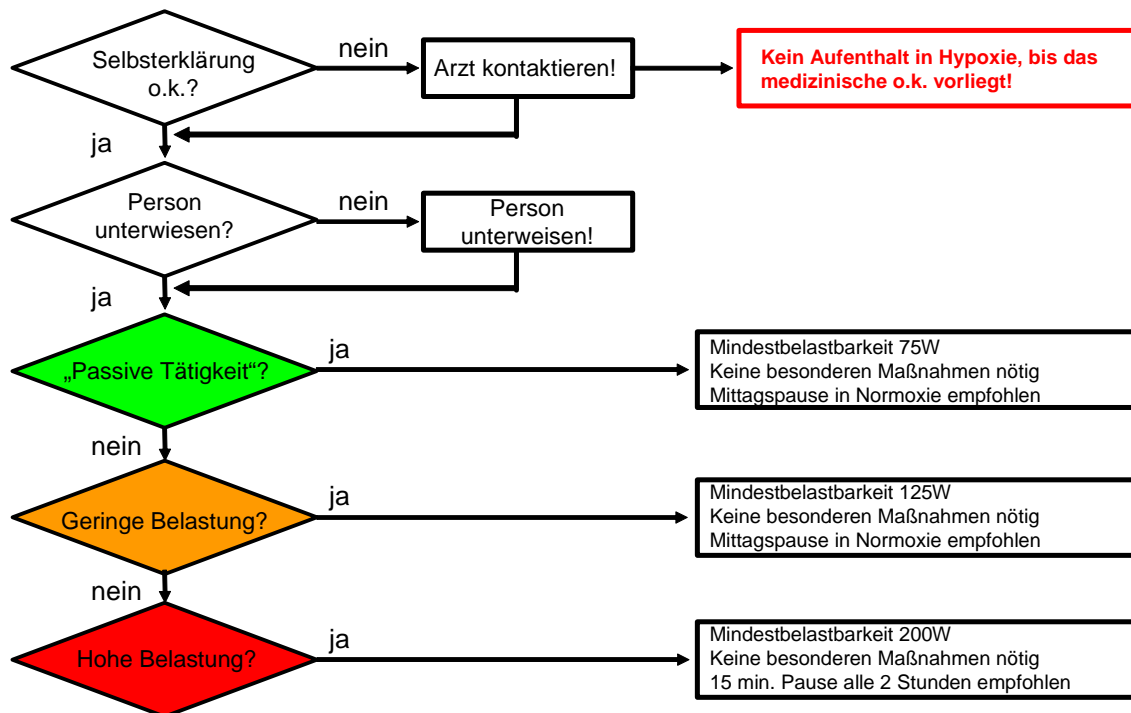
Selbsterklärung o.k.?

nein

Arzt kontaktieren!

Kein Aufenthalt in Hypoxie, bis das medizinische o.k. vorliegt!

ja

Person unterwiesen?

nein

Person unterweisen!

ja

„Passive Tätigkeit“?

ja

Mindestbelastbarkeit 75W
Keine besonderen Maßnahmen nötig
Mittagspause in Normoxie empfohlen

nein

Geringe Belastung?

ja

Mindestbelastbarkeit 125W
Keine besonderen Maßnahmen nötig
Mittagspause in Normoxie empfohlen

nein

Hohe Belastung?

ja

Mindestbelastbarkeit 200W
Keine besonderen Maßnahmen nötig
15 min. Pause alle 2 Stunden empfohlen